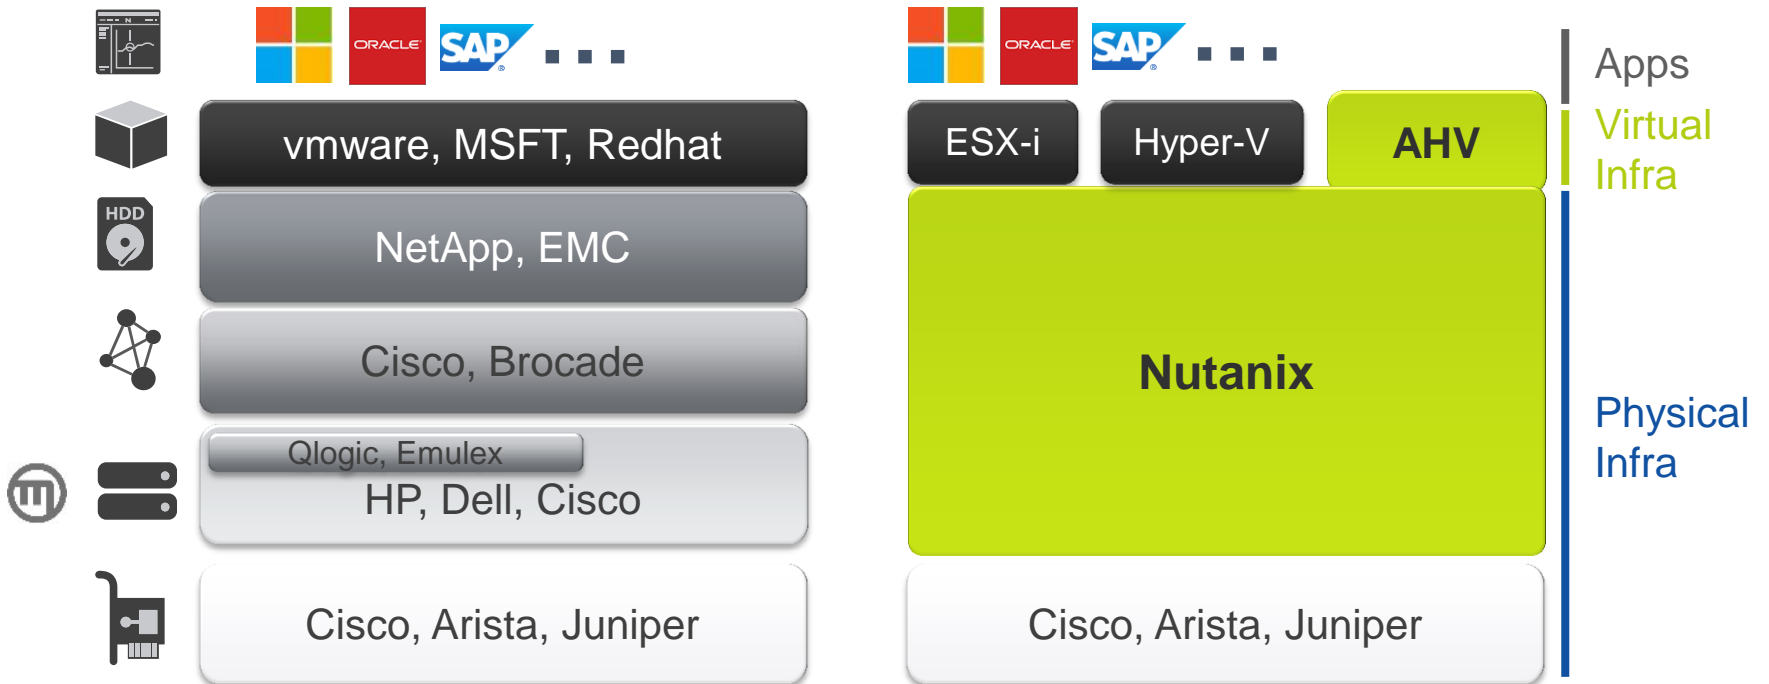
HDD

ORACLE SAP ...

vmware, MSFT, Redhat

NetApp, EMC

Cisco, Brocade

Qlogic, Emulex

HP, Dell, Cisco

Cisco, Arista, Juniper

ORACLE SAP ...

ESX-i

Hyper-V

AHV

Nutanix

Cisco, Arista, Juniper

Apps

Virtual Infra

Physical Infra